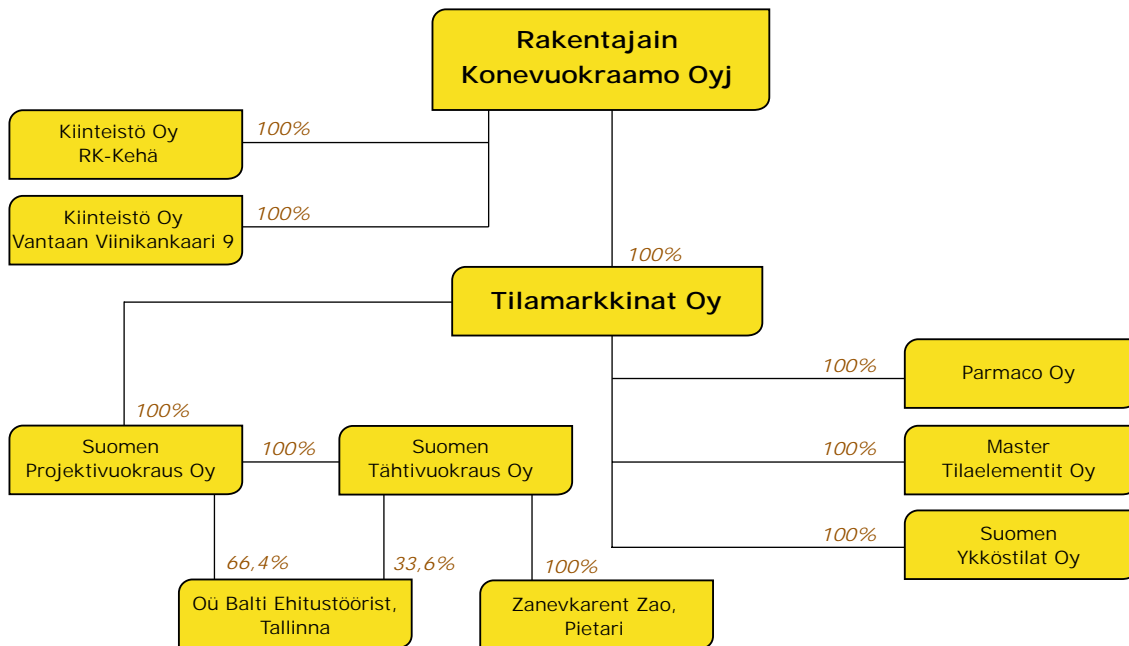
Rakentajain Konevuokraamo Oyj

Kiinteistö Oy RK-Kehä

100%

Kiinteistö Oy Vantaan Viinikankaari 9

100%

100%

Tilamarkkinat Oy

100%

Parmaco Oy

100%

Suomen Projektivuokraus Oy

100%

Suomen Tähtivuokraus Oy

100%

Master Tilaelementit Oy

100%

Suomen Ykköstilat Oy

66,4%

33,6%

100%

Oü Balti Ehitustöörist, Tallinna

Zanevkarent Zao, Pietari